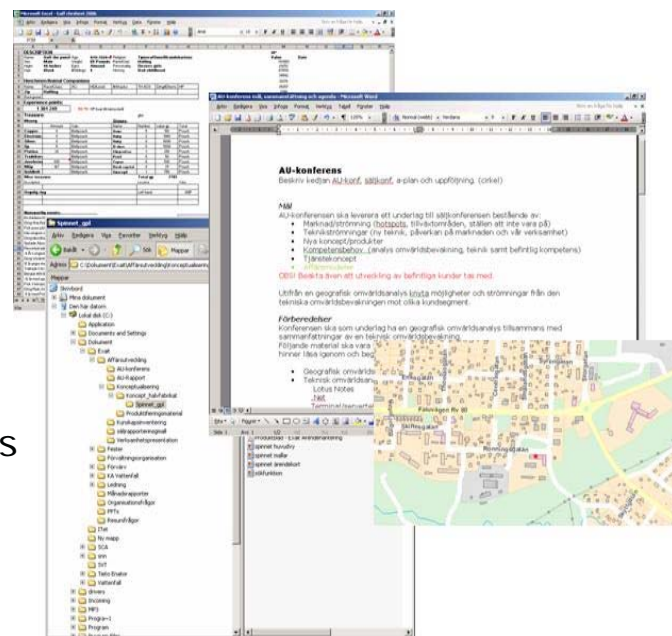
AU-konferens
Beskriv kedjan AU-konf, säljkonf, a-plan och uppföljning. (cirkel)

Mål
AU-konferensen ska leverera ett underlag till säljkonferensen bestående av:
• Marknad/strömning (hotspots, tillväxtområden, ställen att inte vara på)
• Teknikströmningar (ny teknik, påverkan på marknaden och vår verksamhet)
• Nya koncept/produkter
• Kompetensbehov (analys omvärldsbevakning, teknik samt befintlig kompetens)
• Tjänstekoncept
• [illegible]
OBS! Beakta även att utveckling av befintliga kunder tas med.

Utifrån en geografisk omvärldsanalys knyta möjligheter och strömningar från den tekniska omvärldsbevakningen mot olika kundsegment.

Förberedelser
Konferensen ska som underlag ha en geografisk omvärldsanalys tillsammans med sammanfattningar av en teknisk omvärldsbevakning.
Följande material ska vara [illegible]
hinner läsa igenom och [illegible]

• Geografisk omvärlds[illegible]
• Teknisk omvärldsan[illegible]
Lotus Notes
Net
Terminal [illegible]

Spinnet_gpl
Arkiv Redigera Visa Favoriter Verktyg Hjälp
Bakåt Sök Mappar
Adress C:\Dokument\Evalt\Affärsutveckling\Konceptualisering
Mappar
Skrivbord
Mina dokument
Den här datorn
Lokal disk (C:)
Application
Documents and Settings
Dokument
Evalt
Affärsutveckling
AU-konferens
AU-Rapport
Konceptualisering
Koncept_Nät/Fabrikat
Spinnet_gpl
Produktföringsmaterial
Kundupparvärvning
Rapporteringsmall
Verksamhetspresentation
Fester
Förvaltningsorganisation
Förvärv
KA Vattenfall
Ledning
Månadsrapporter
Organisationsfrågor
PPTs
Resursfrågor
Övrigt
Ny mapp
SCA
SIM
SYT
Telia Enator
Vattenfall
drivers
Incoming
MP3
Progra~1
Program

spinnet huvudny
spinnet mallar
spinnet ärendekort
stödfunktion

Microsoft Excel - Calf räknad 2006
DESCRIPTION
Microsoft Word
Normal
Verdana
Sida 1
Avs 1
1/2
Rita
Figurer

Fabriksgatan
Ringvägen
S